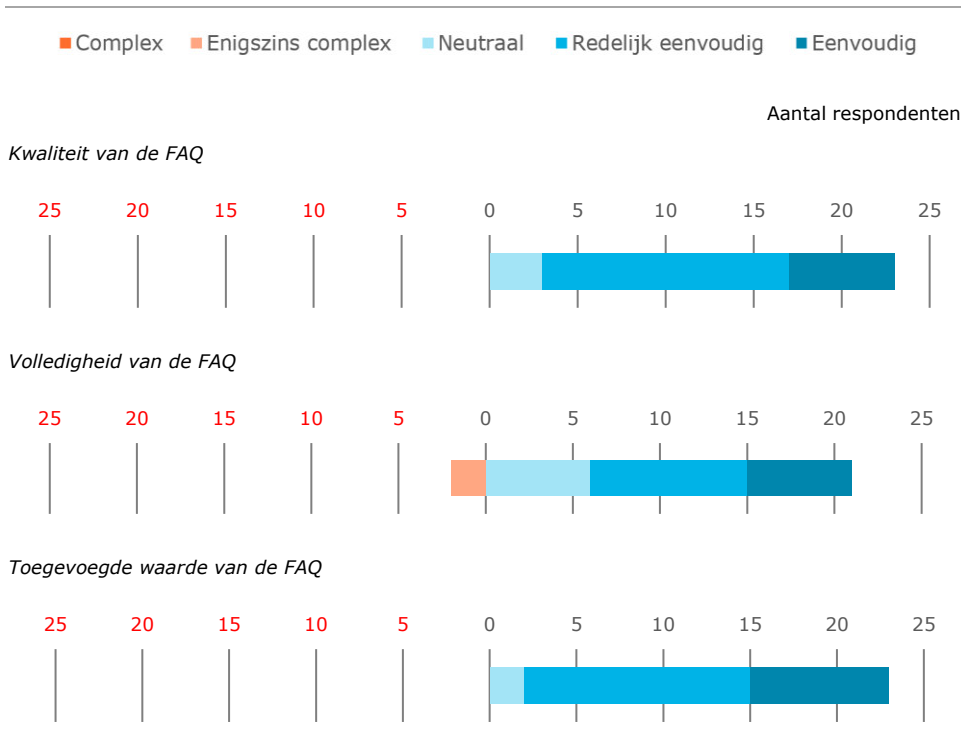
Complex Enigszins complex Neutraal Redelijk eenvoudig Eenvoudig

Aantal respondenten

Kwaliteit van de FAQ

25 20 15 10 5 0 5 10 15 20 25

Volledigheid van de FAQ

25 20 15 10 5 0 5 10 15 20 25

Toegevoegde waarde van de FAQ

25 20 15 10 5 0 5 10 15 20 25